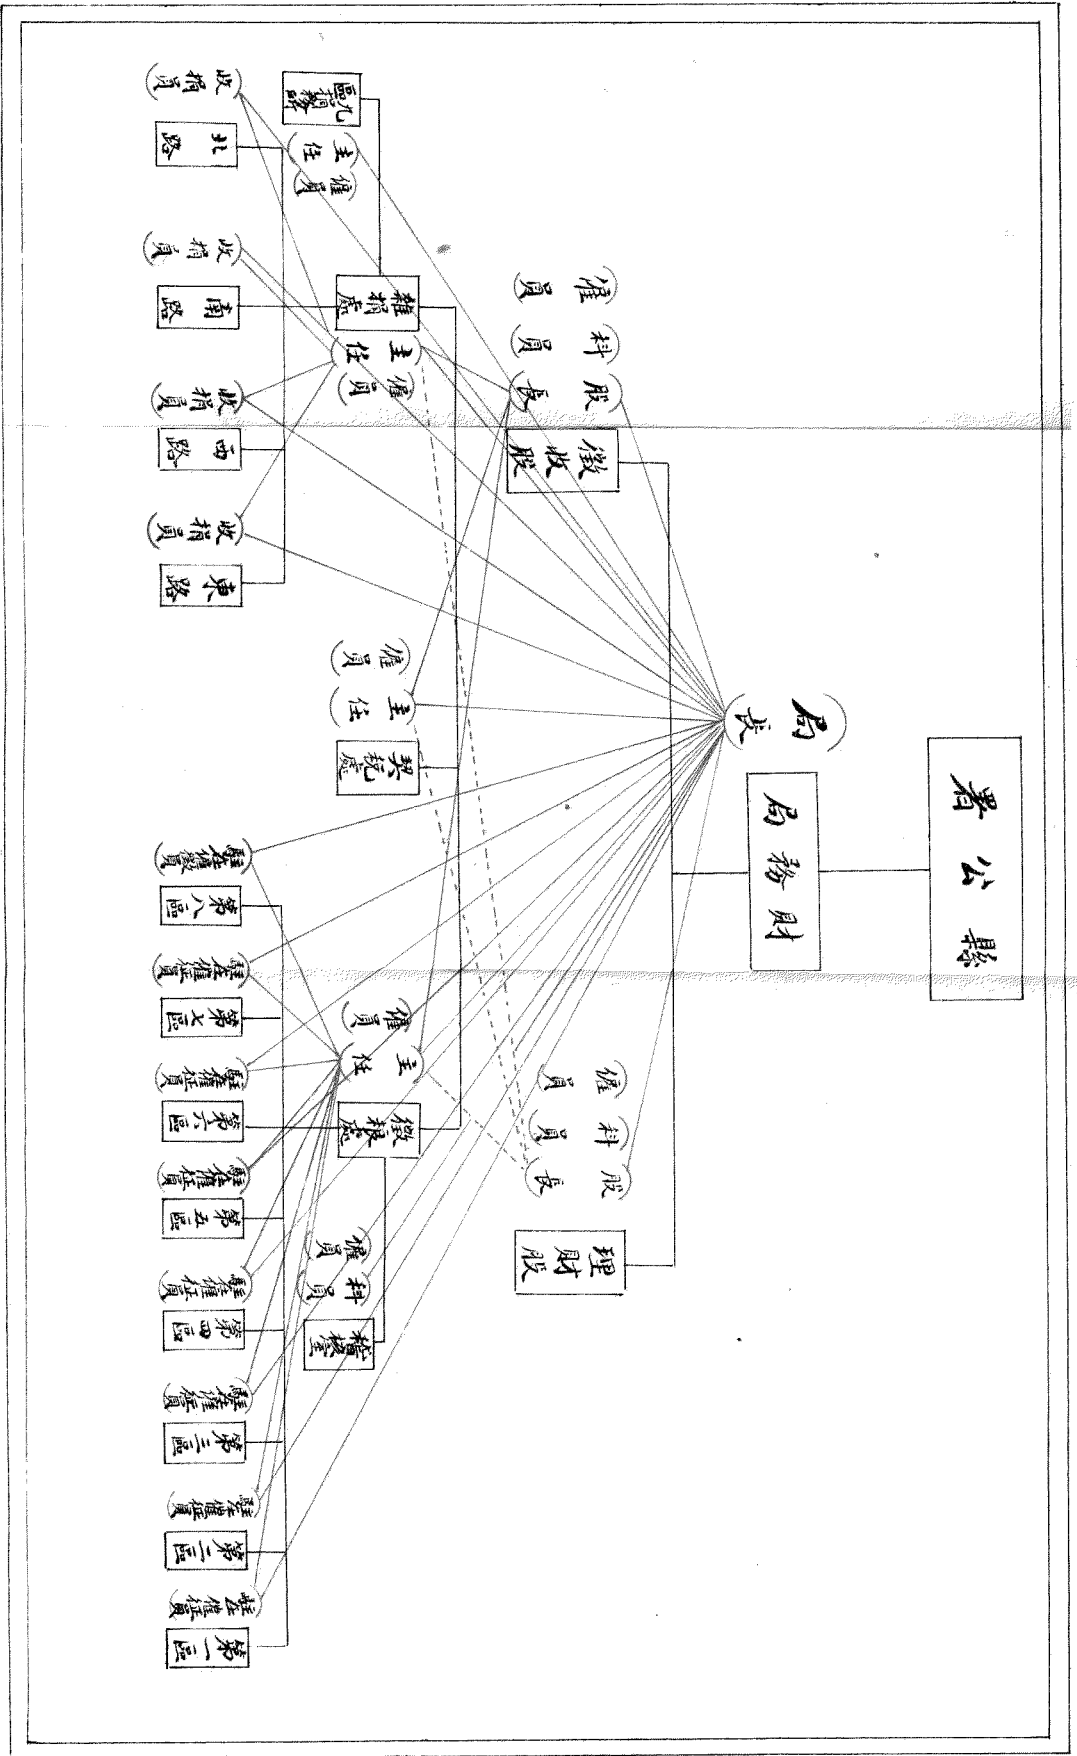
縣公署

財務局

局長

徵收股

股長

科員

雇員

理財股

股長

科員

雇員

雜捐處

主任

雇員

契稅處

主任

雇員

徵糧處

主任

雇員

稽查

科員

雇員

區捐務

主任

雇員

北路

收捐員

南路

收捐員

西路

收捐員

東路

收捐員

第一區

駐區催征員

第二區

駐區催征員

第三區

駐區催征員

第四區

駐區催征員

第五區

駐區催征員

第六區

駐區催征員

第七區

駐區催征員

第八區

駐區催征員